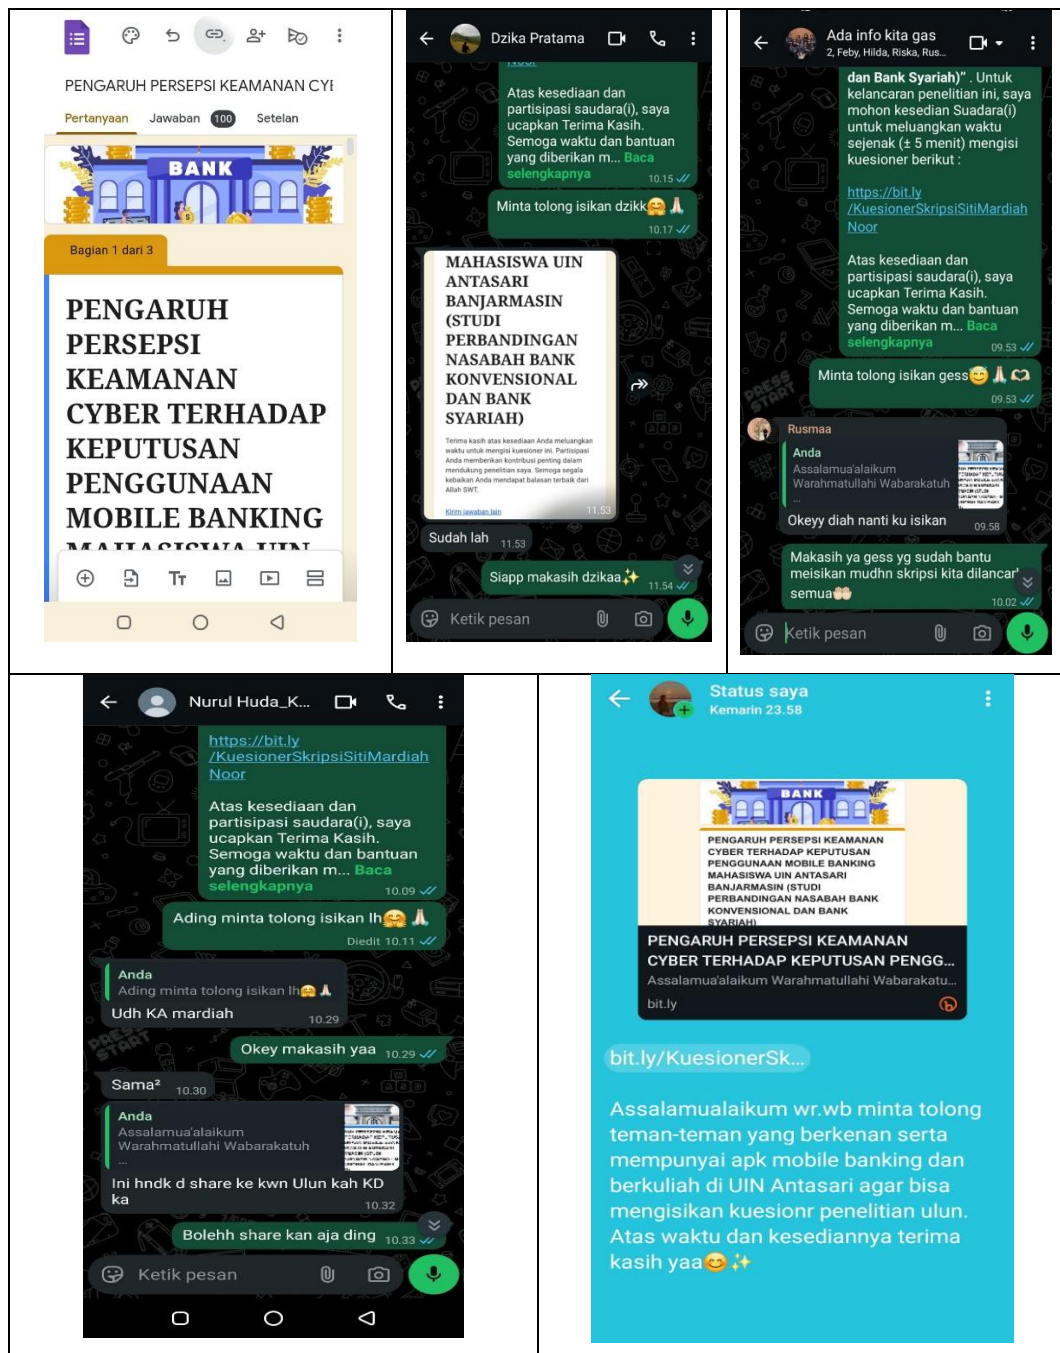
PENGARUH PERSEPSI KEAMANAN CYI

Pertanyaan Jawaban 100 Setelan

BANK

Bagian 1 dari 3

PENGARUH PERSEPSI KEAMANAN CYBER TERHADAP KEPUTUSAN PENGGUNAAN MOBILE BANKING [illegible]

Dzika Pratama

Atas kesediaan dan partisipasi saudara(i), saya ucapkan Terima Kasih. Semoga waktu dan bantuan yang diberikan m... Baca selengkapnya 10.15

Minta tolong isikan dzikk😪🙏 10.17

MAHASISWA UIN ANTASARI BANJARMASIN (STUDI PERBANDINGAN NASABAH BANK KONVENSIONAL DAN BANK SYARIAH)

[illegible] 11.53

Sudah lah 11.53

Siapp makasih dzikaa✨ 11.54

Ketik pesan

Ada info kita gas
2, Feby, Hilda, Riska, Rus...

dan Bank Syariah)" . Untuk kelancaran penelitian ini, saya mohon kesedian Suadara(i) untuk meluangkan waktu sejenak (± 5 menit) mengisi kuesioner berikut :

https://bit.ly/KuesionerSkripsiSitiMardiahNoor

Atas kesediaan dan partisipasi saudara(i), saya ucapkan Terima Kasih. Semoga waktu dan bantuan yang diberikan m... Baca selengkapnya 09.53

Minta tolong isikan gess😊🙏 09.53

Rusmaa
Anda
Assalamua'alaikum Warahmatullahi Wabarakatuh
Okeyy diah nanti ku isikan 09.58

Makasih ya gess yg sudah bantu meisikan mudhn skripsi kita dilancar semua 10.02

Ketik pesan

Nurul Huda_K...

https://bit.ly/KuesionerSkripsiSitiMardiahNoor

Atas kesediaan dan partisipasi saudara(i), saya ucapkan Terima Kasih. Semoga waktu dan bantuan yang diberikan m... Baca selengkapnya 10.09

Ading minta tolong isikan lh😪🙏 Diedit 10.11

Anda
Ading minta tolong isikan lh😪🙏
Udh KA mardiah 10.29

Okey makasih yaa 10.29

Sama² 10.30

Anda
Assalamua'alaikum Warahmatullahi Wabarakatuh
...
Ini hndk d share ke kwn Ulun kah KD ka 10.32

Bolehh share kan aja ding 10.33

Ketik pesan

Status saya
Kemarin 23.58

BANK
PENGARUH PERSEPSI KEAMANAN CYBER TERHADAP KEPUTUSAN PENGGUNAAN MOBILE BANKING MAHASISWA UIN ANTASARI BANJARMASIN (STUDI PERBANDINGAN NASABAH BANK KONVENSIONAL DAN BANK SYARIAH)

PENGARUH PERSEPSI KEAMANAN CYBER TERHADAP KEPUTUSAN PENGG...
Assalamua'alaikum Warahmatullahi Wabarakatu...
bit.ly

bit.ly/KuesionerSk...

Assalamualaikum wr.wb minta tolong teman-teman yang berkenan serta mempunyai apk mobile banking dan berkuliah di UIN Antasari agar bisa mengisikan kuesionr penelitian ulun. Atas waktu dan kesediannya terima kasih yaa😊✨